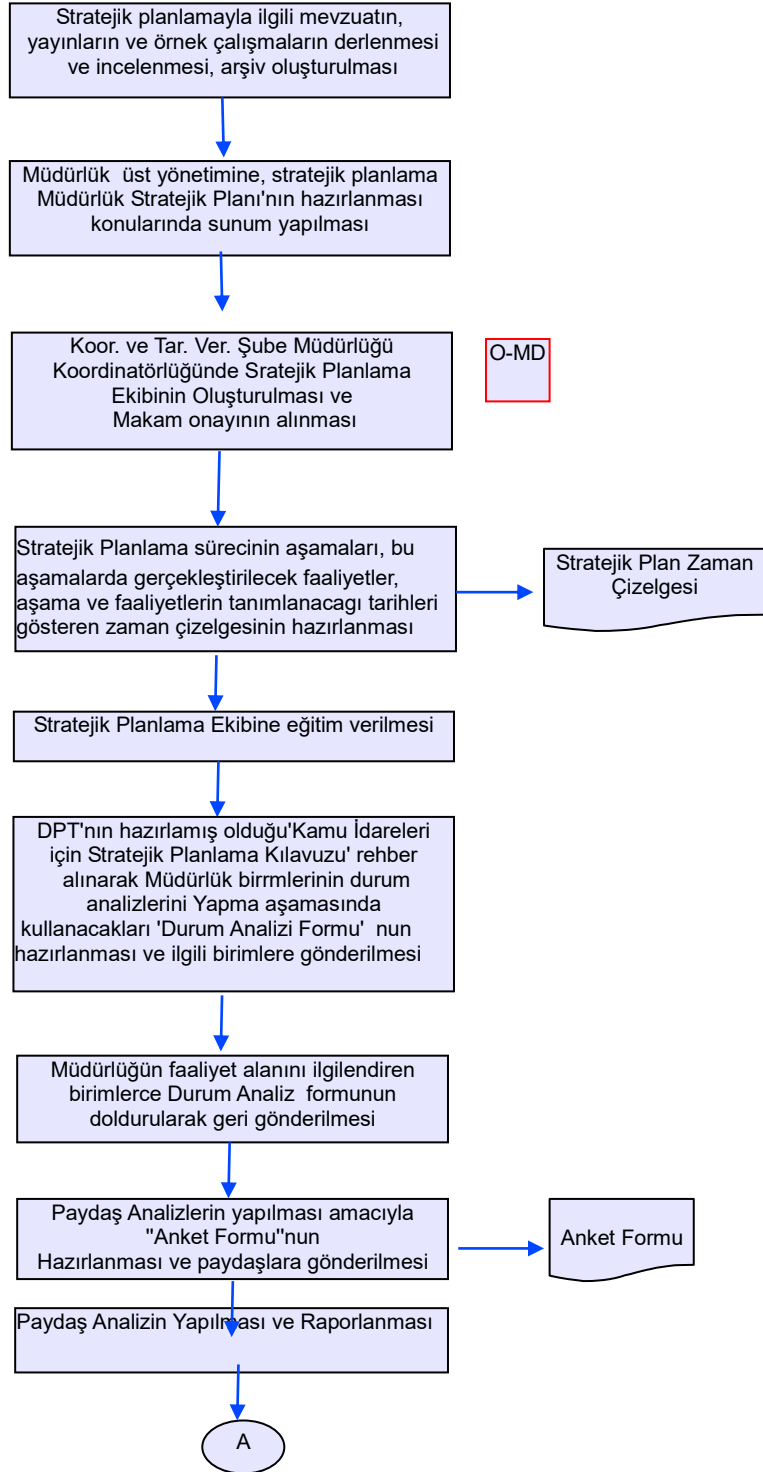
Stratejik planlamayla ilgili mevzuatın, yayınların ve örnek çalışmaların derlenmesi ve incelenmesi, arşiv oluşturulması

Müdürlük üst yönetimine, stratejik planlama Müdürlük Stratejik Planı'nın hazırlanması konularında sunum yapılması

Koor. ve Tar. Ver. Şube Müdürlüğü Koordinatörlüğünde Sratejik Planlama Ekibinin Oluşturulması ve Makam onayının alınması

O-MD

Stratejik Planlama sürecinin aşamaları, bu aşamalarda gerçekleştirilecek faaliyetler, aşama ve faaliyetlerin tanımlanacagı tarihleri gösteren zaman çizelgesinin hazırlanması

Stratejik Plan Zaman Çizelgesi

Stratejik Planlama Ekibine eğitim verilmesi

DPT'nın hazırlamış olduğu'Kamu İdareleri için Stratejik Planlama Kılavuzu' rehber alınarak Müdürlük birrmlerinin durum analizlerini Yapma aşamasında kullanacakları 'Durum Analizi Formu' nun hazırlanması ve ilgili birimlere gönderilmesi

Müdürlüğün faaliyet alanını ilgilendiren birimlerce Durum Analiz formunun doldurularak geri gönderilmesi

Paydaş Analizlerin yapılması amacıyla "Anket Formu"nun Hazırlanması ve paydaşlara gönderilmesi

Anket Formu

Paydaş Analizin Yapılması ve Raporlanması

A